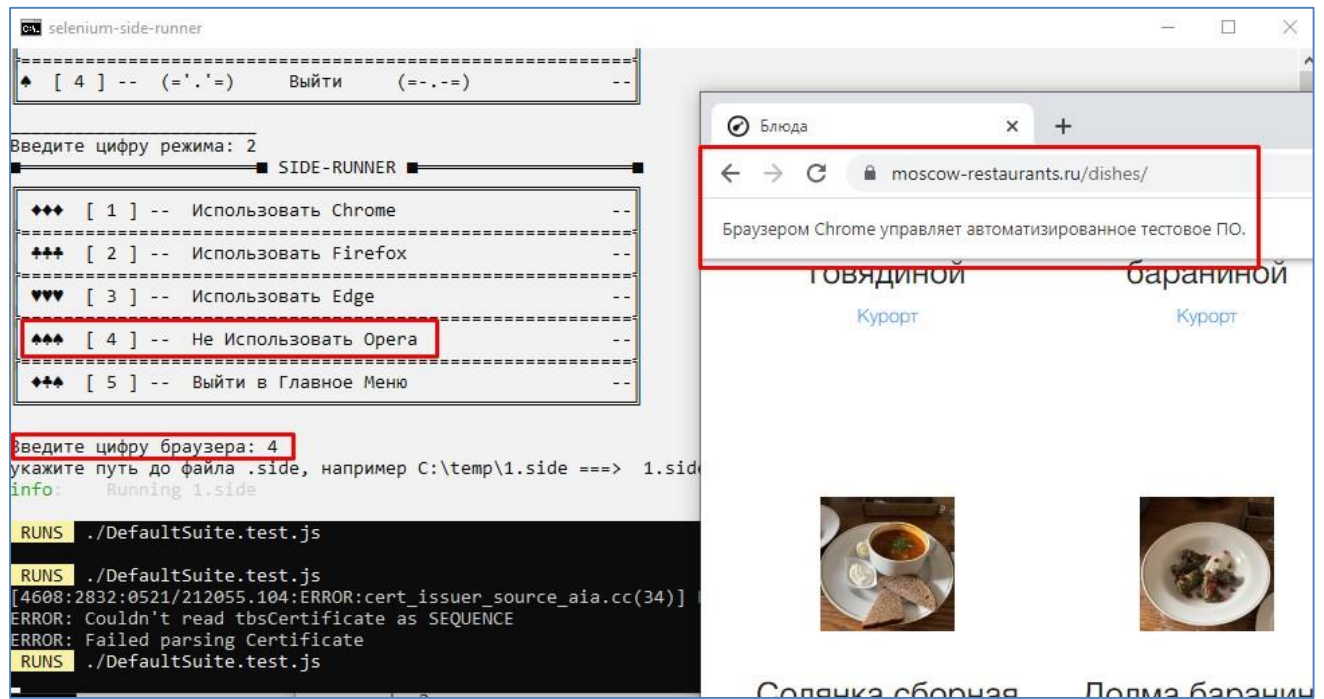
selenium-side-runner

♠ [ 4 ] -- (='.'=) Выйти (=-.-=) --

Введите цифру режима: 2

SIDE-RUNNER

♦♦♦ [ 1 ] -- Использовать Chrome --

♣♣♣ [ 2 ] -- Использовать Firefox --

♥♥♥ [ 3 ] -- Использовать Edge --

♠♠♠ [ 4 ] -- Не Использовать Opera --

♦♣♠ [ 5 ] -- Выйти в Главное Меню --

Введите цифру браузера: 4
укажите путь до файла .side, например C:\temp\1.side ===> 1.sid
info: Running 1.side

RUNS ./DefaultSuite.test.js

RUNS ./DefaultSuite.test.js
[4608:2832:0521/212055.104:ERROR:cert_issuer_source_aia.cc(34)]
ERROR: Couldn't read tbsCertificate as SEQUENCE
ERROR: Failed parsing Certificate
RUNS ./DefaultSuite.test.js

Блюда
moscow-restaurants.ru/dishes/
Браузером Chrome управляет автоматизированное тестовое ПО.

говядиной
Курорт

бараниной
Курорт

Солянка сборная

Долма баранин